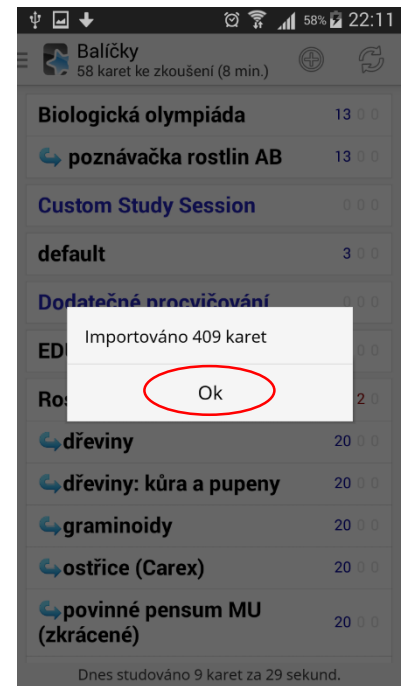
58% 22:11

Balíčky
58 karet ke zkoušení (8 min.)

Biologická olympiáda 13 0 0

poznávačka rostlin AB 13 0 0

Custom Study Session 0 0 0

default 3 0 0

Dodatečné procvičování 0 0 0

EDU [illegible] 0 0

Ros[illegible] 2 0

dřeviny 20 0 0

dřeviny: kůra a pupeny 20 0 0

graminoidy 20 0 0

ostřice (Carex) 20 0 0

povinné pensum MU (zkrácené) 20 0 0

Importováno 409 karet

Ok

Dnes studováno 9 karet za 29 sekund.